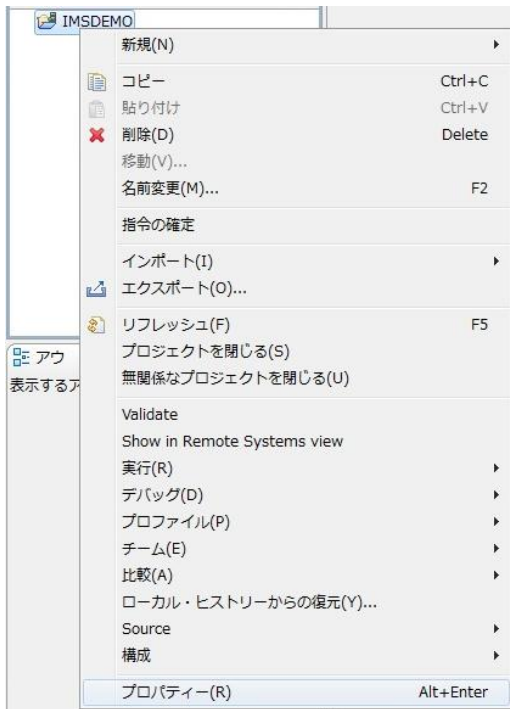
IMSDEMO

新規(N)

コピー Ctrl+C
貼り付け Ctrl+V
削除(D) Delete
移動(V)...
名前変更(M)... F2

指令の確定

インポート(I)
エクスポート(O)...

リフレッシュ(F) F5
プロジェクトを閉じる(S)
無関係なプロジェクトを閉じる(U)

Validate
Show in Remote Systems view
実行(R)
デバッグ(D)
プロファイル(P)
チーム(E)
比較(A)
ローカル・ヒストリーからの復元(Y)...
Source
構成

プロパティー(R) Alt+Enter

アウ
表示するア